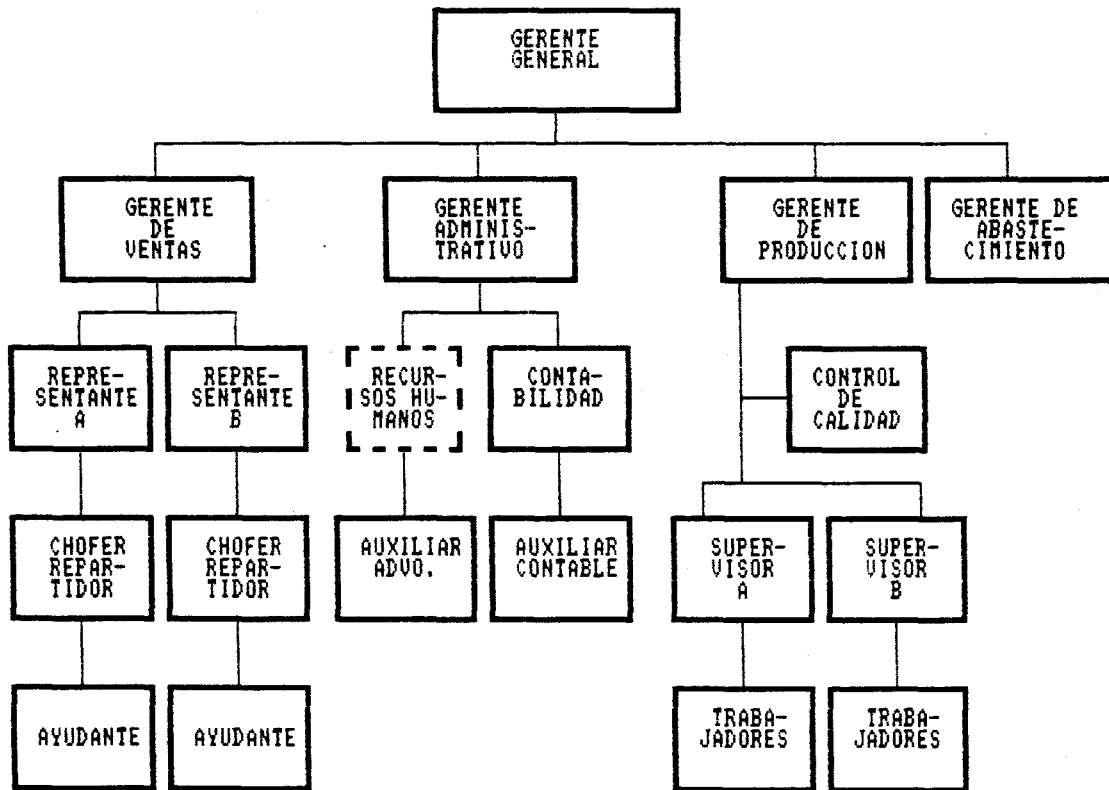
GERENTE GENERAL

GERENTE DE VENTAS

GERENTE ADMINIS-TRATIVO

GERENTE DE PRODUCCION

GERENTE DE ABASTE-CIMIENTO

REPRE-SENTANTE A

REPRE-SENTANTE B

RECUR-SOS HU-MANOS

CONTA-BILIDAD

CONTROL DE CALIDAD

CHOFER REPAR-TIDOR

CHOFER REPAR-TIDOR

AUXILIAR ADVO.

AUXILIAR CONTABLE

SUPER-VISOR A

SUPER-VISOR B

AYUDANTE

AYUDANTE

TRABA-JADORES

TRABA-JADORES